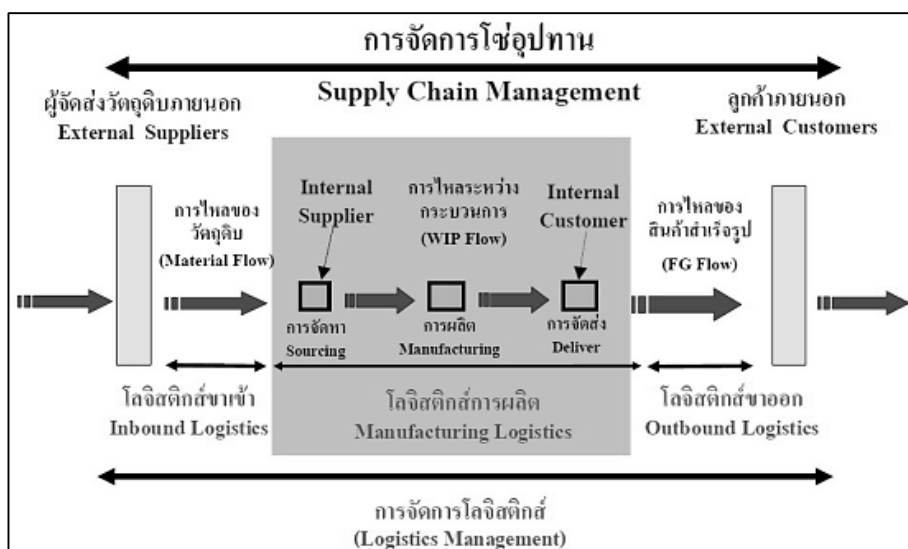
การจัดการโซ่อุปทาน

Supply Chain Management

ผู้จัดส่งวัตถุดิบภายนอก
External Suppliers

ลูกค้าภายนอก
External Customers

การไหลของวัตถุดิบ
(Material Flow)

Internal Supplier

การไหลระหว่างกระบวนการ
(WIP Flow)

Internal Customer

การไหลของสินค้าสำเร็จรูป
(FG Flow)

การจัดหา
Sourcing

การผลิต
Manufacturing

การจัดส่ง
Deliver

โลจิสติกส์ขาเข้า
Inbound Logistics

โลจิสติกส์การผลิต
Manufacturing Logistics

โลจิสติกส์ขาออก
Outbound Logistics

การจัดการโลจิสติกส์
(Logistics Management)